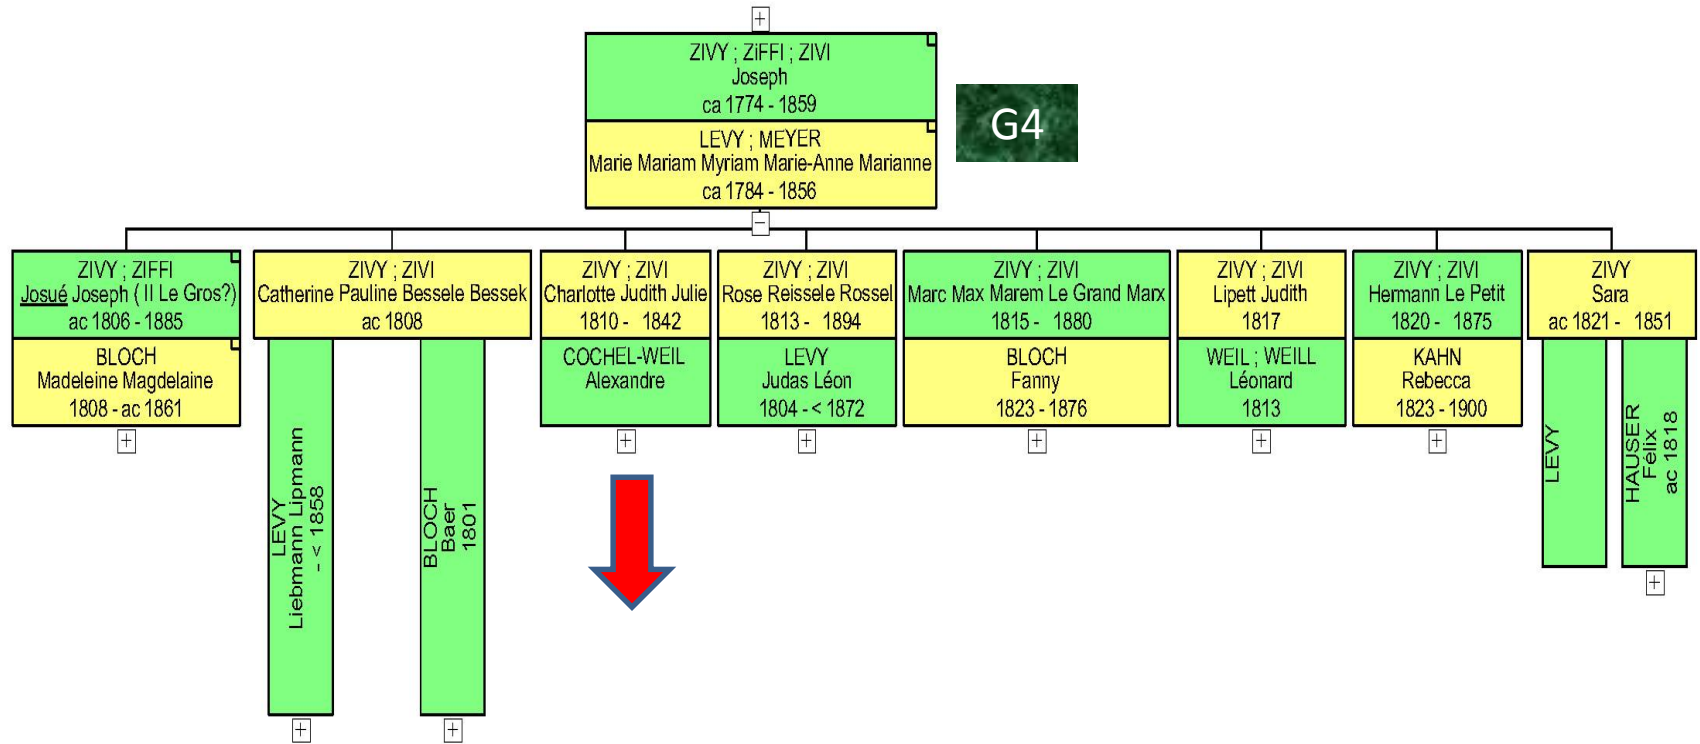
ZIVY ; ZiFFI ; ZIVI
Joseph
ca 1774 - 1859

LEVY ; MEYER
Marie Mariam Myriam Marie-Anne Marianne
ca 1784 - 1856

G4

ZIVY ; ZIFFI
Josué Joseph ( Il Le Gros?)
ac 1806 - 1885

BLOCH
Madeleine Magdelaine
1808 - ac 1861

ZIVY ; ZIVI
Catherine Pauline Bessele Bessek
ac 1808

LEVY
Liebmann Lipmann
- < 1858

BLOCH
Baer
1801

ZIVY ; ZIVI
Charlotte Judith Julie
1810 - 1842

COCHEL-WEIL
Alexandre

ZIVY ; ZIVI
Rose Reissele Rossel
1813 - 1894

LEVY
Judas Léon
1804 - < 1872

ZIVY ; ZIVI
Marc Max Marem Le Grand Marx
1815 - 1880

BLOCH
Fanny
1823 - 1876

ZIVY ; ZIVI
Lipett Judith
1817

WEIL ; WEILL
Léonard
1813

ZIVY ; ZIVI
Hermann Le Petit
1820 - 1875

KAHN
Rebecca
1823 - 1900

ZIVY
Sara
ac 1821 - 1851

LEVY

HAUSER
Félix
ac 1818